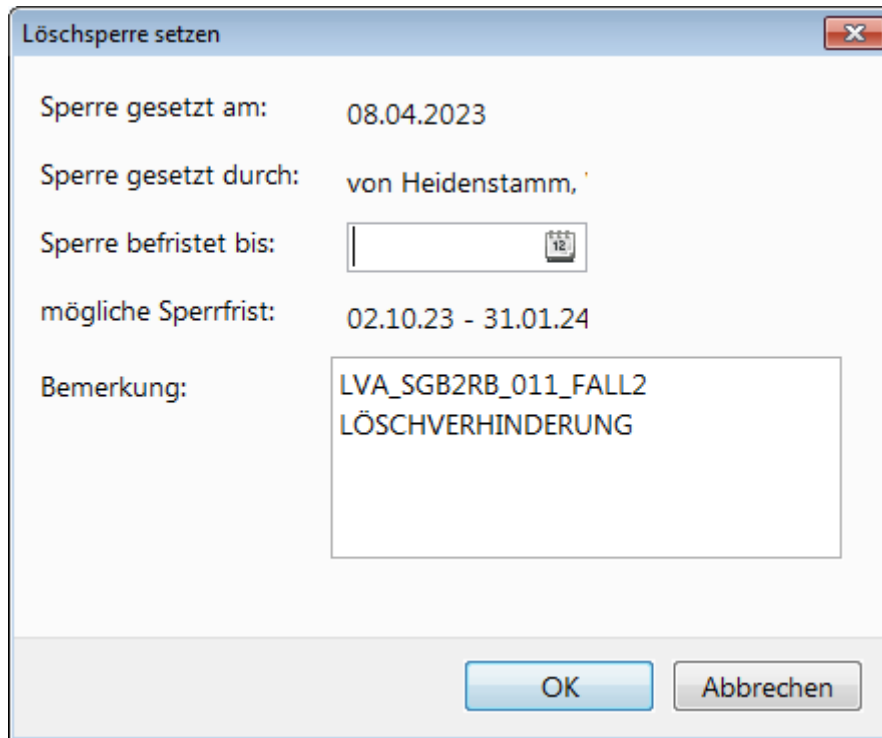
Löschsperre setzen

Sperre gesetzt am: 08.04.2023

Sperre gesetzt durch: von Heidenstamm, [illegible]

Sperre befristet bis:

mögliche Sperrfrist: 02.10.23 - 31.01.24

Bemerkung: LVA_SGB2RB_011_FALL2 LÖSCHVERHINDERUNG

OK
Abbrechen